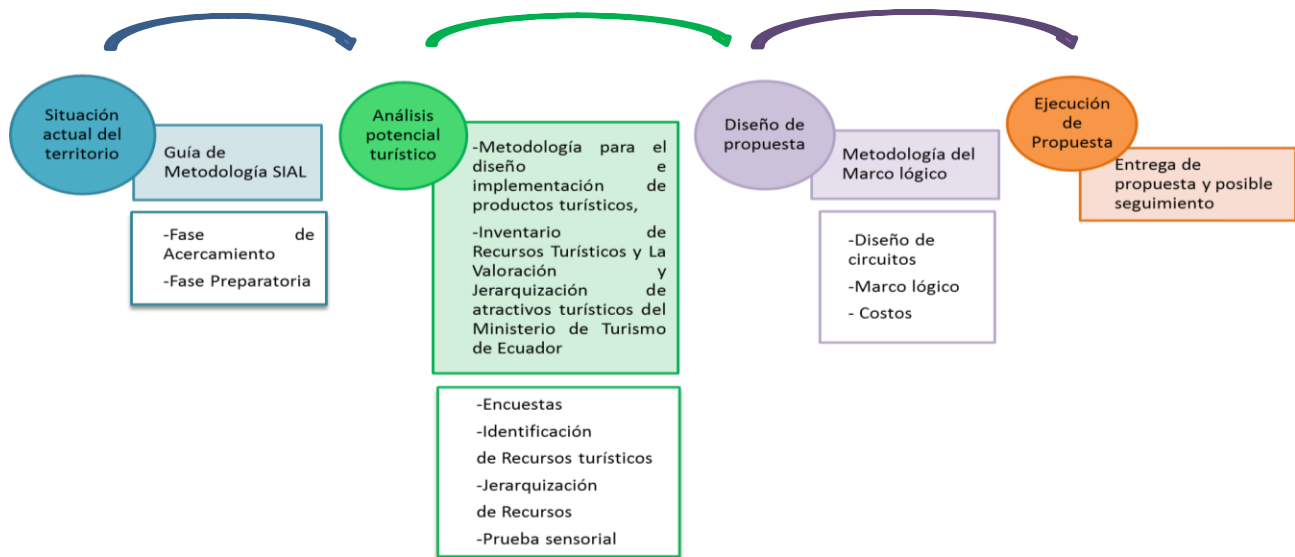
Situación actual del territorio

Guía de Metodología SIAL

-Fase de Acercamiento

-Fase Preparatoria

Análisis potencial turístico

-Metodología para el diseño e implementación de productos turísticos,

-Inventario de Recursos Turísticos y La Valoración y Jerarquización de atractivos turísticos del Ministerio de Turismo de Ecuador

-Encuestas

-Identificación de Recursos turísticos

-Jerarquización de Recursos

-Prueba sensorial

Diseño de propuesta

Metodología del Marco lógico

-Diseño de circuitos

-Marco lógico

- Costos

Ejecución de Propuesta

Entrega de propuesta y posible seguimiento